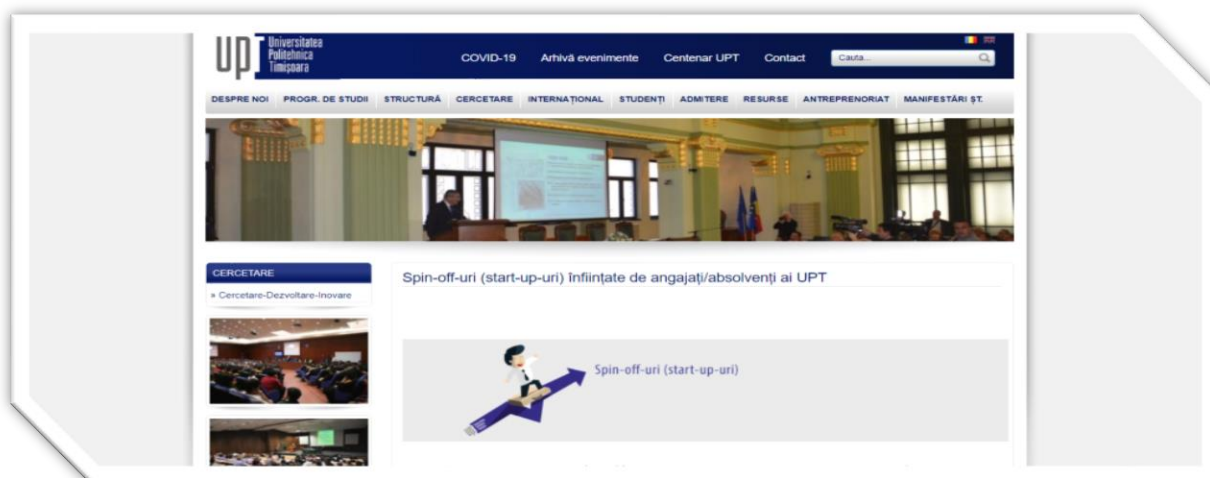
UPT Universitatea Politehnica Timișoara

COVID-19 Arhivă evenimente Centenar UPT Contact Cauta...

DESPRE NOI PROGR. DE STUDII STRUCTURĂ CERCETARE INTERNAȚIONAL STUDENȚI ADMITERE RESURSE ANTREPRENORIAT MANIFESTĂRI ȘT.

CERCETARE

» Cercetare-Dezvoltare-Inovare

Spin-off-uri (start-up-uri) înființate de angajați/absolvenți ai UPT

Spin-off-uri (start-up-uri)